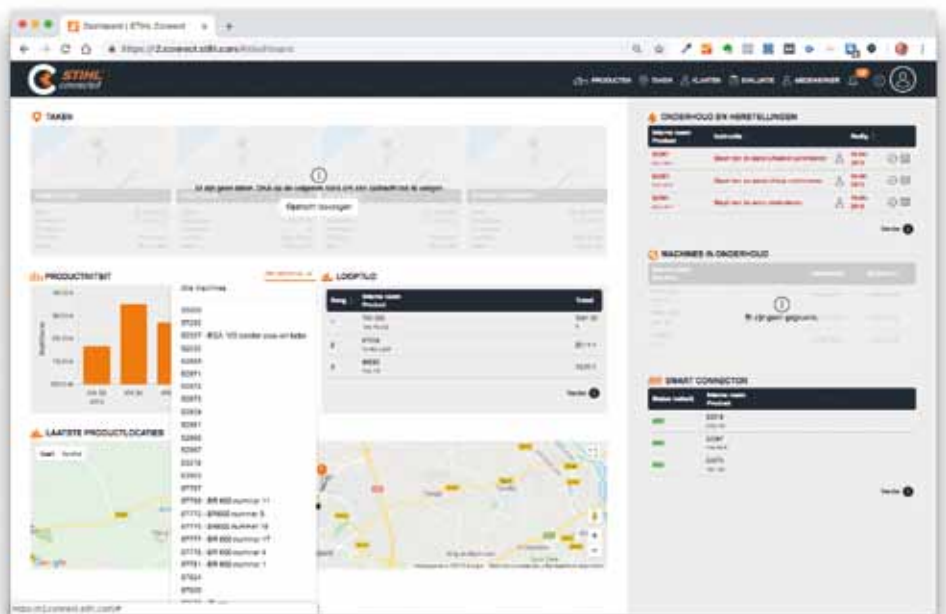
Dashboard | STIHL Connect

https://2.connect.stihl.com/#/dashboard

STIHL connected

PRODUCTEN TAKEN KLANTEN EVALUATIE MEDEWERKER

TAKEN

Er zijn geen taken. Druk op de volgende knop om een opdracht toe te voegen.

Opdracht toevoegen

ONDERHOUD EN HERSTELLINGEN

Interne naam Product

Activiteit

Datum

Verder

MACHINES IN ONDERHOUD

Er zijn geen gegevens.

PRODUCTIVITEIT

Alle machines

LOOPTIJD

Interne naam Product

Totaal

Verder

SMART CONNECTOR

Status (actief)

Interne naam Product

Verder

LAATSTE PRODUCTLOCATIES

Kaart Satelliet

Google

https://2.connect.stihl.com/#